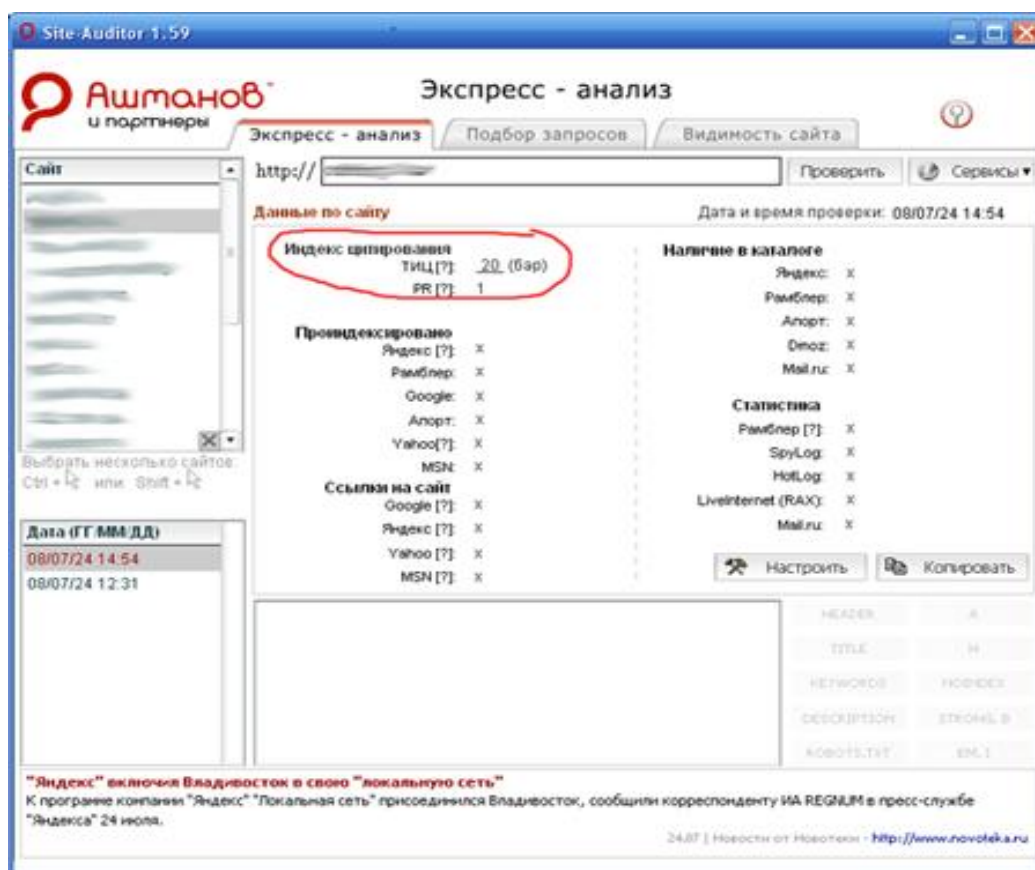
Site-Auditor 1.59

Ашманов и партнеры

Экспресс - анализ

Экспресс - анализ | Подбор запросов | Видимость сайта

Сайт

http://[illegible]

Проверить | Сервисы

Данные по сайту

Дата и время проверки: 08/07/24 14:54

Индекс цитирования
ТИЦ [?]: 20 (бар)
PR [?]: 1

Проиндексировано
Яндекс [?]: X
Рамблер: X
Google: X
Апорт: X
Yahoo[?]: X
MSN: X

Ссылки на сайт
Google [?]: X
Яндекс [?]: X
Yahoo [?]: X
MSN [?]: X

Наличие в каталоге
Яндекс: X
Рамблер: X
Апорт: X
Dmoz: X
Mail.ru: X

Статистика
Рамблер [?]: X
SpyLog: X
HotLog: X
LiveInternet (RAX): X
Mail.ru: X

Настроить | Копировать

Выбрать несколько сайтов: Ctrl + или Shift +

Дата (ГГ/ММ/ДД)
08/07/24 14:54
08/07/24 12:31

HEADER | A
TITLE | H
KEYWORDS | NOINDEX
DESCRIPTION | STRONG, B
ROBOTS.TXT | EM, I

"Яндекс" включил Владивосток в свою "локальную сеть"
К программе компании "Яндекс" "Локальная сеть" присоединился Владивосток, сообщили корреспонденту ИА REGNUM в пресс-службе "Яндекса" 24 июля.

24.07 | Новости от Новотеки - http://www.novoteka.ru